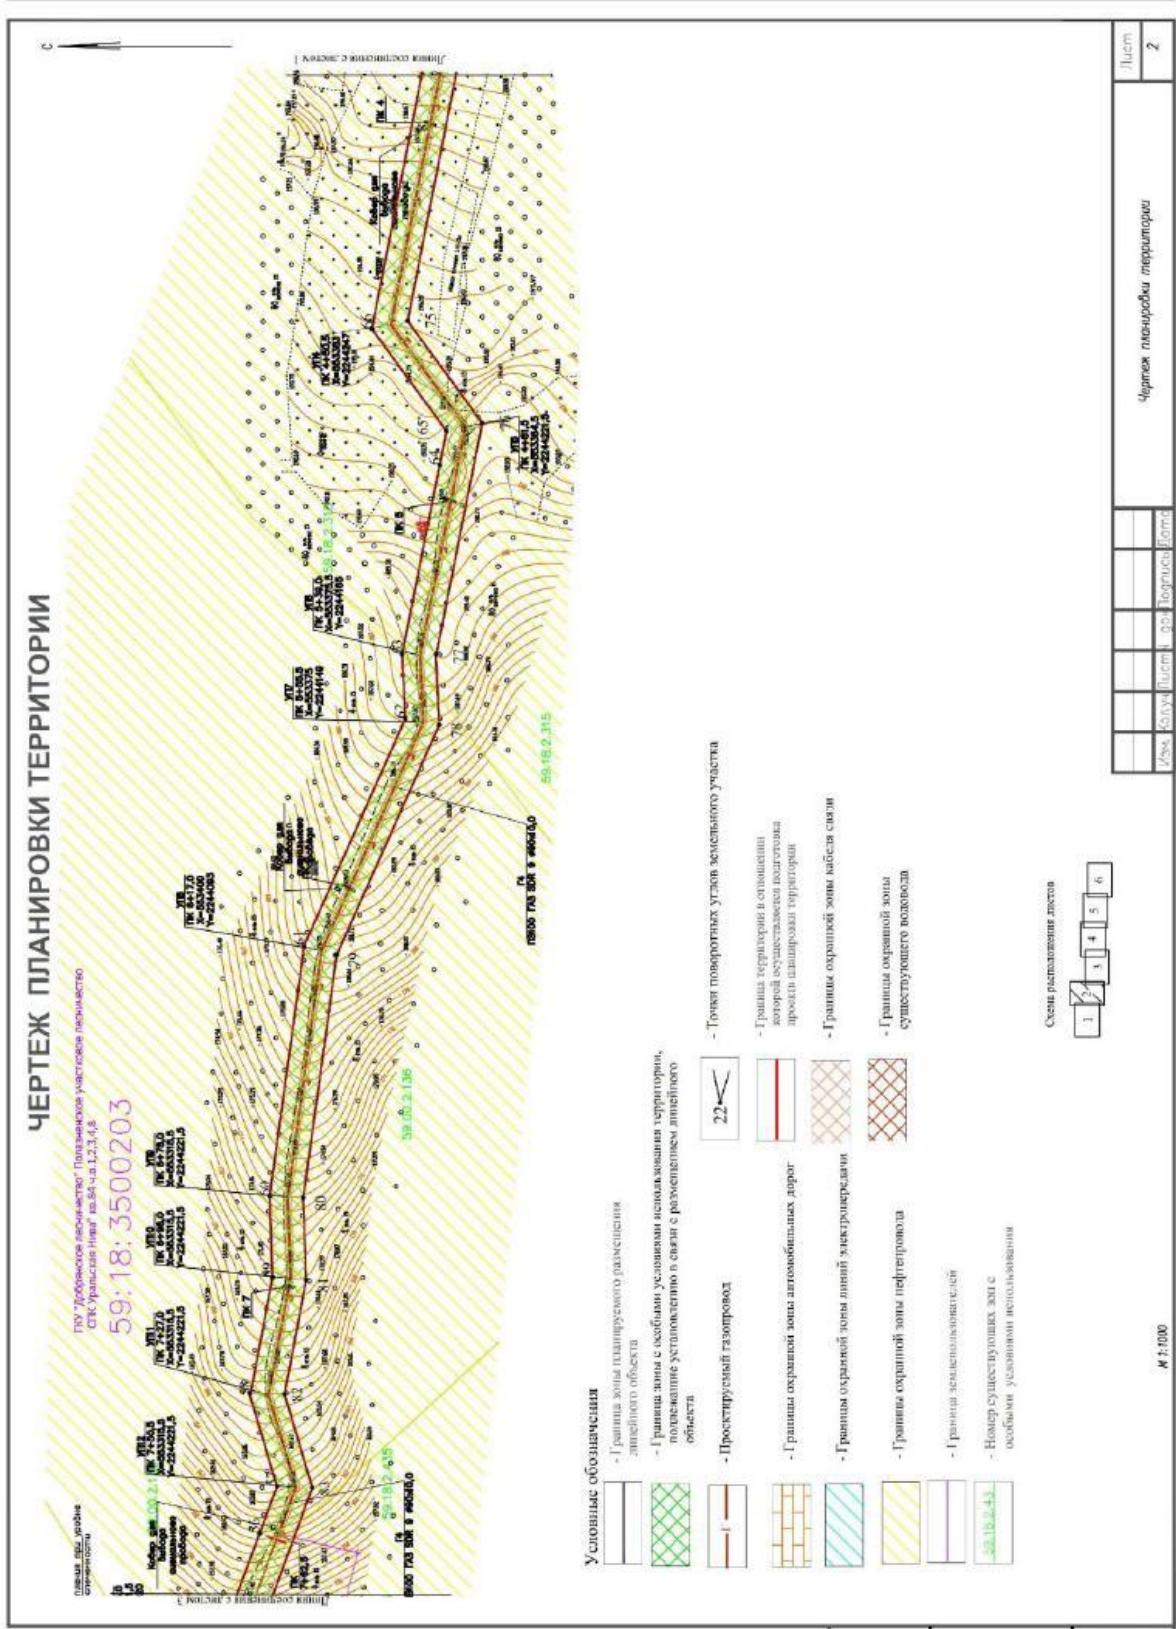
ЧЕРТЕЖ ПЛАНИРОВКИ ТЕРРИТОРИИ

ГКУ "Добрянское лесничество" Полазненское участковое лесничество СПК Уральская Нива" кв.84 ч.в.1,2,3,4,8

59:18:3500203

59:02:2136

59:18:2.315

59:18:2.316

С

Линия сопряжения с листом 1

Линия сопряжения с листом 3

ПК 5

ПК 6

ПК 7

УП7

УП8

УП9

УП10

УП11

УП12

75

65

62

72

70

80

81

82

Условные обозначения

- Граница зоны планируемого размещения линейного объекта

- Границы зоны с особыми условиями использования территории, подлежащие установлению в связи с размещением линейного объекта

- Проектируемый газопровод

- Границы охранной зоны автомобильных дорог

- Границы охранной зоны линий электропередачи

- Границы охранной зоны нефтепровода

- Граница землепользователей

- Номер существующих зон с особыми условиями использования

59:18:2.43

22

- Точки поворотных углов земельного участка

- Граница территории в отношении которой осуществляется подготовка проекта планировки территории

- Границы охранной зоны кабеля связи

- Границы охранной зоны существующего водовода

Схема расположения листов

1

2

3

4

5

6

М 1:1000

Чертеж планировки территории

| Изм. | Кол.уч | Лист | № док. | Подпись | Дата |
|---|---|---|---|---|---|

Лист

2